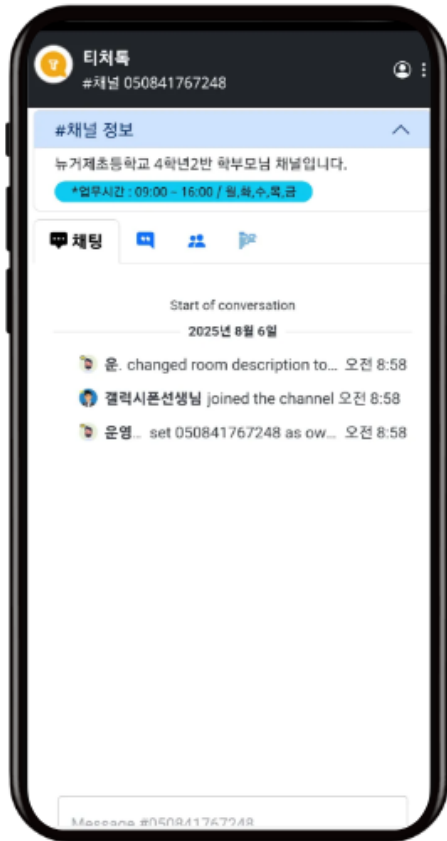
티처톡
#채널 050841767248

#채널 정보

뉴거제초등학교 4학년2반 학부모님 채널입니다.

*업무시간 : 09:00 ~ 16:00 / 월,화,수,목,금

채팅

Start of conversation

2025년 8월 6일

운. changed room description to... 오전 8:58

갤럭시폰선생님 joined the channel 오전 8:58

운영.. set 050841767248 as ow... 오전 8:58

Message #050841767248